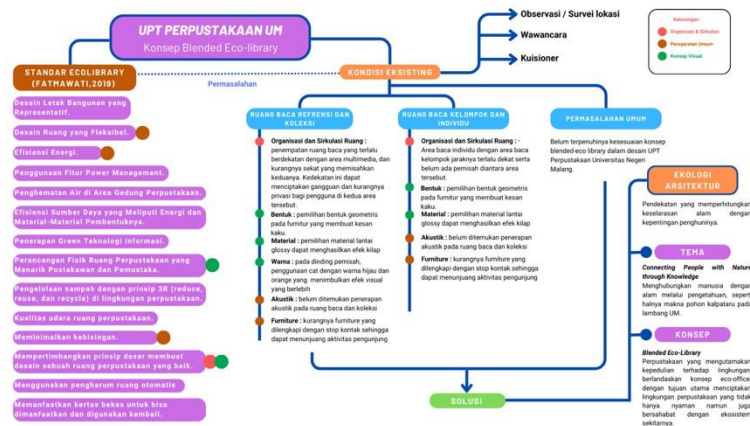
UPT PERPUSTAKAAN UM
Konsep Blended Eco-library

Observasi / Survei lokasi
Wawancara
Kuisioner

Keterangan
Organisasi & Sirkulasi
Persyaratan Umum
Konsep Visual

STANDAR ECOLIBRARY (FATMAWATI,2019)

KONDISI EKSISTING

Permasalahan

Desain Letak Bangunan yang Representatif.
Desain Ruang yang Fleksibel.
Efisiensi Energi.
Penggunaan Fitur Power Management.
Penghematan Air di Area Gedung Perpustakaan.
Efisiensi Sumber Daya yang Meliputi Energi dan Material-Material Pembentuknya.
Penerapan Green Teknologi Informasi.
Perancangan Fisik Ruang Perpustakaan yang Menarik Pustakawan dan Pemustaka.
Pengelolaan sampah dengan prinsip 3R (reduce, reuse, dan recycle) di lingkungan perpustakaan.
Kualitas udara ruang perpustakaan.
Meminimalkan kebisingan.
Mempertimbangkan prinsip dasar membuat desain sebuah ruang perpustakaan yang baik.
Menggunakan pengharum ruang otomatis
Memanfaatkan kertas bekas untuk bisa dimanfaatkan dan digunakan kembali.

RUANG BACA REFRENSI DAN KOLEKSI

Organisasi dan Sirkulasi Ruang : penempatan ruang baca yang terlalu berdekatan dengan area multimedia, dan kurangnya sekat yang memisahkan keduanya. Kedekatan ini dapat menciptakan gangguan dan kurangnya privasi bagi pengguna di kedua area tersebut.
Bentuk : pemilihan bentuk geometris pada furnitur yang membuat kesan kaku.
Material : pemilihan material lantai glossy dapat menghasilkan efek kilap
Warna : pada dinding pemisah, penggunaan cat dengan warna hijau dan orange yang menimbulkan efek visual yang berlebih
Akustik : belum ditemukan penerapan akustik pada ruang baca dan koleksi
Furniture : kurangnya furniture yang dilengkapi dengan stop kontak sehingga dapat menunjang aktivitas pengunjung

RUANG BACA KELOMPOK DAN INDIVIDU

Organisasi dan Sirkulasi Ruang : Area baca individu dengan area baca kelompok jaraknya terlalu dekat serta belum ada pemisah diantara area tersebut.
Bentuk : pemilihan bentuk geometris pada furnitur yang membuat kesan kaku.
Material : pemilihan material lantai glossy dapat menghasilkan efek kilap
Akustik : belum ditemukan penerapan akustik pada ruang baca dan koleksi
Furniture : kurangnya furniture yang dilengkapi dengan stop kontak sehingga dapat menunjang aktivitas pengunjung

PERMASALAHAN UMUM

Belum terpenuhinya kesesuaian konsep blended-eco library dalam desain UPT Perpustakaan Universitas Negeri Malang.

EKOLOGI ARSITEKTUR
Pendekatan yang memperhitungkan keselarasan alam dengan kepentingan penghuninya.

TEMA
Connecting People with Nature through Knowledge
Menghubungkan manusia dengan alam melalui pengetahuan, seperti halnya makna pohon kalpataru pada lambang UM.

KONSEP
Blended Eco-Library
Perpustakaan yang mengutamakan kepedulian terhadap lingkungan berlandaskan konsep eco-office dengan tujuan utama menciptakan lingkungan perpustakaan yang tidak hanya nyaman namun juga bersahabat dengan ekosistem sekitarnya.

SOLUSI